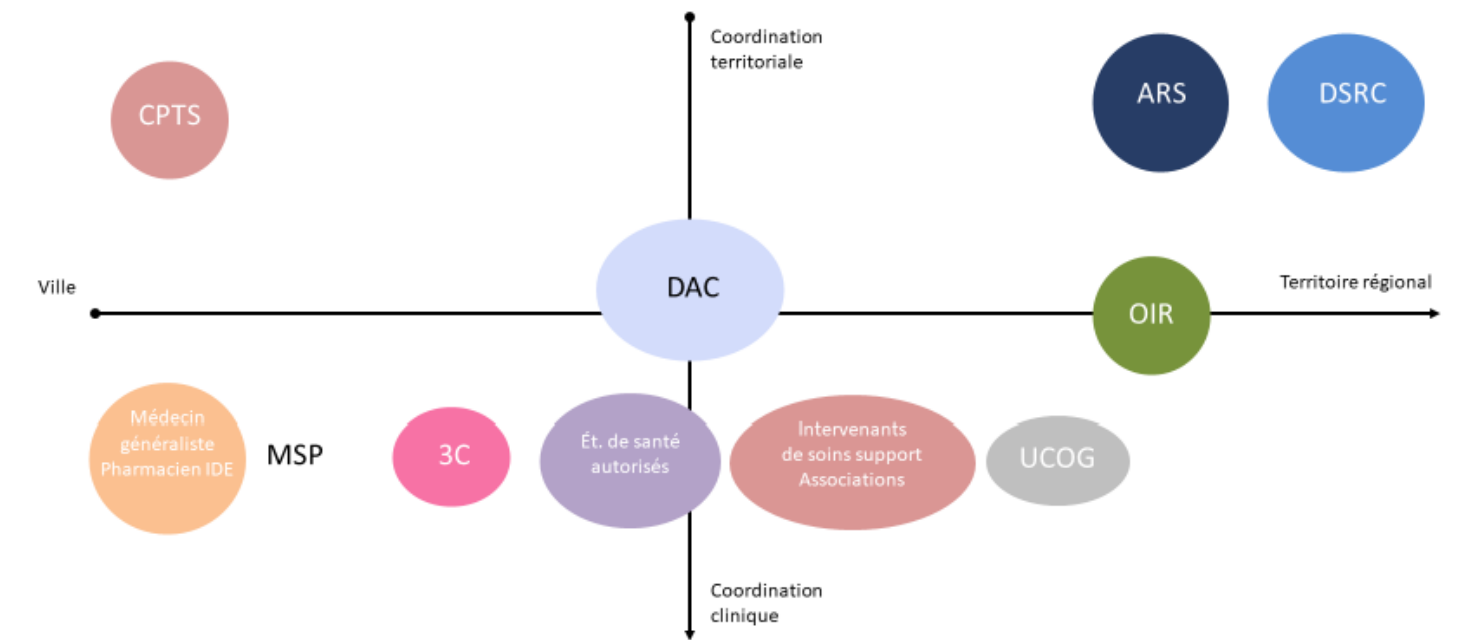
Coordination territoriale

CPTS

ARS

DSRC

Ville

DAC

OIR

Territoire régional

Médecin généraliste Pharmacien IDE

MSP

3C

Ét. de santé autorisés

Intervenants de soins support Associations

UCOG

Coordination clinique